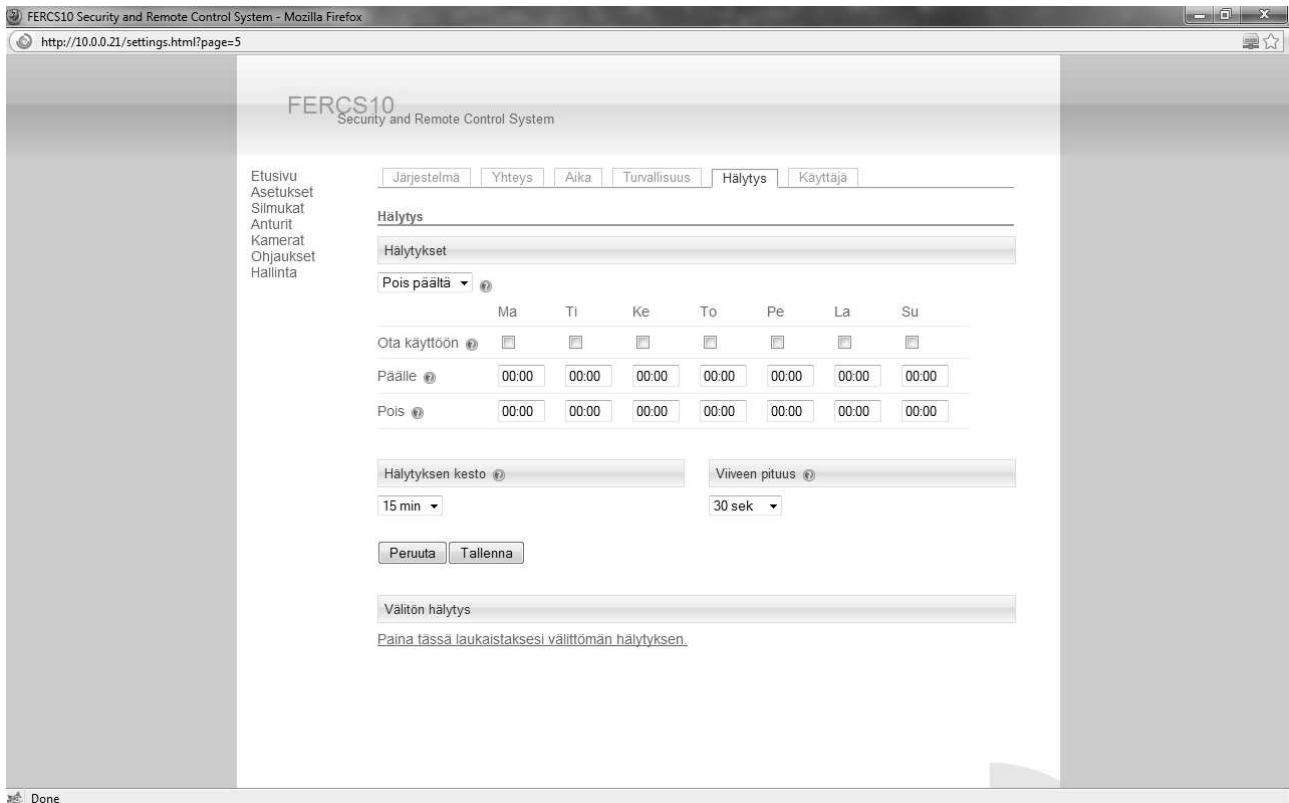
FERCS10 Security and Remote Control System - Mozilla Firefox

http://10.0.0.21/settings.html?page=5

FERCS10
Security and Remote Control System

Etusivu
Asetukset
Silmukat
Anturit
Kamerat
Ohjaukset
Hallinta

Järjestelmä | Yhteys | Aika | Turvallisuus | Hälytys | Käyttäjä

Hälytys

Hälytykset

Pois päältä

| | Ma | Ti | Ke | To | Pe | La | Su |
|---|---|---|---|---|---|---|---|
| Ota käyttöön | | | | | | | |
| Päälle | 00:00 | 00:00 | 00:00 | 00:00 | 00:00 | 00:00 | 00:00 |
| Pois | 00:00 | 00:00 | 00:00 | 00:00 | 00:00 | 00:00 | 00:00 |

Hälytyksen kesto

15 min

Viiveen pituus

30 sek

Peruuta Tallenna

Välitön hälytys

Paina tässä laukaistaksesi välittömän hälytyksen.

Done